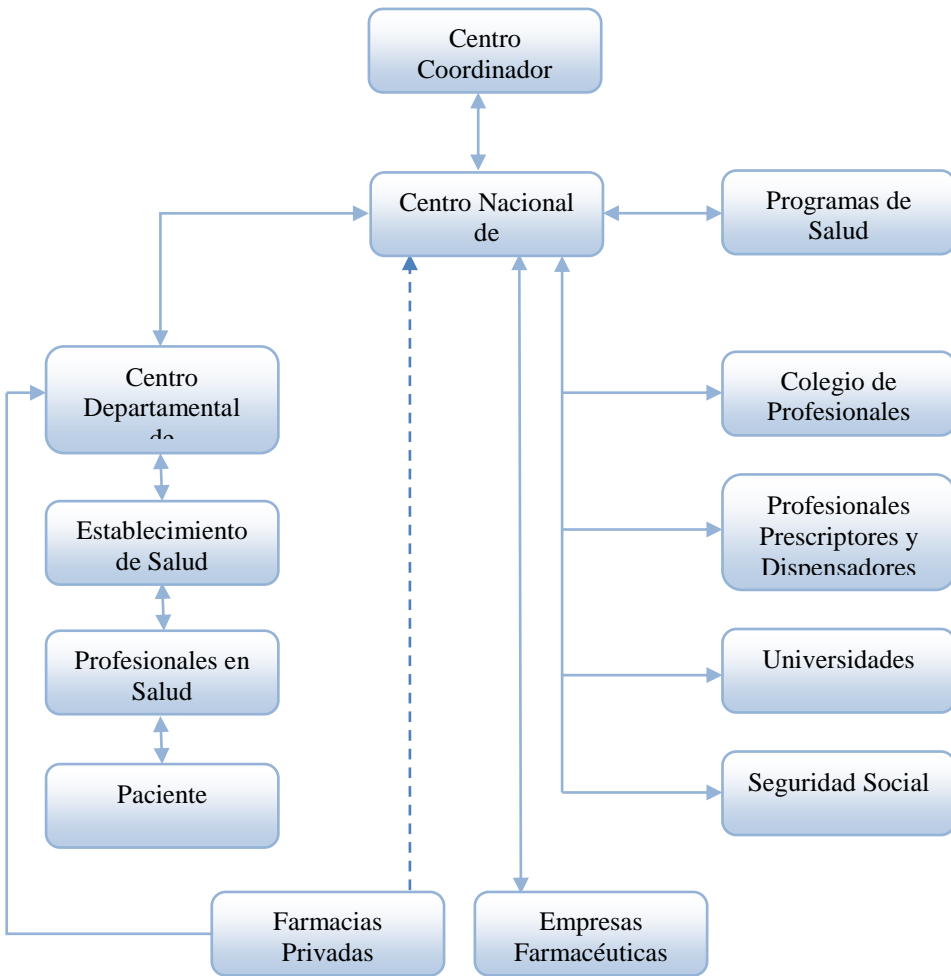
Centro Coordinador

Centro Nacional de

Programas de Salud

Centro Departamental de

Colegio de Profesionales

Establecimiento de Salud

Profesionales Prescriptores y Dispensadores

Profesionales en Salud

Universidades

Paciente

Seguridad Social

Farmacias Privadas

Empresas Farmacéuticas